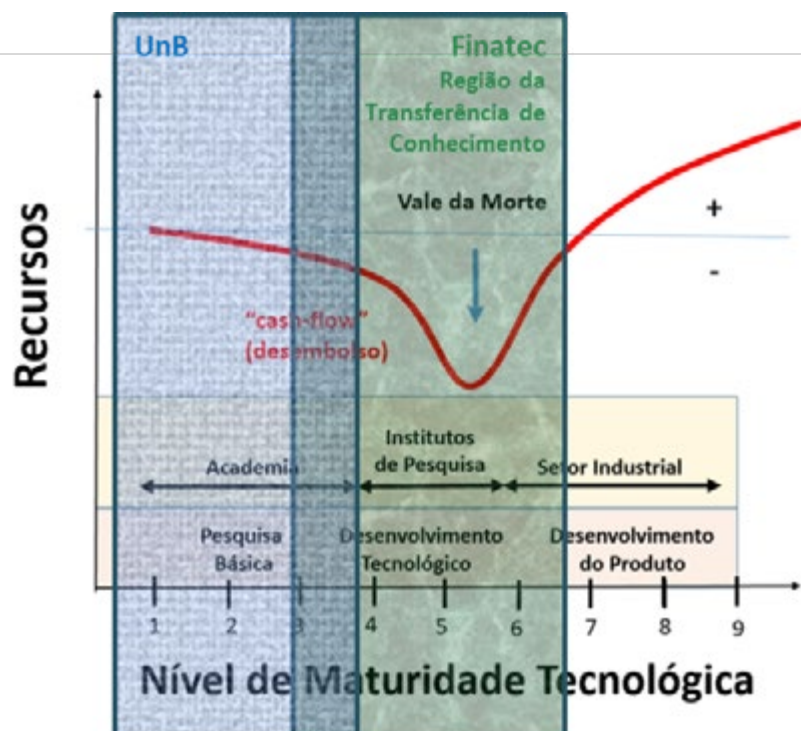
UnB

Finatec
Região da Transferência de Conhecimento

Vale da Morte

+
-

Recursos

"cash-flow" (desembolso)

Academia

Institutos de Pesquisa

Setor Industrial

Pesquisa Básica

Desenvolvimento Tecnológico

Desenvolvimento do Produto

1 2 3 4 5 6 7 8 9

Nível de Maturidade Tecnológica